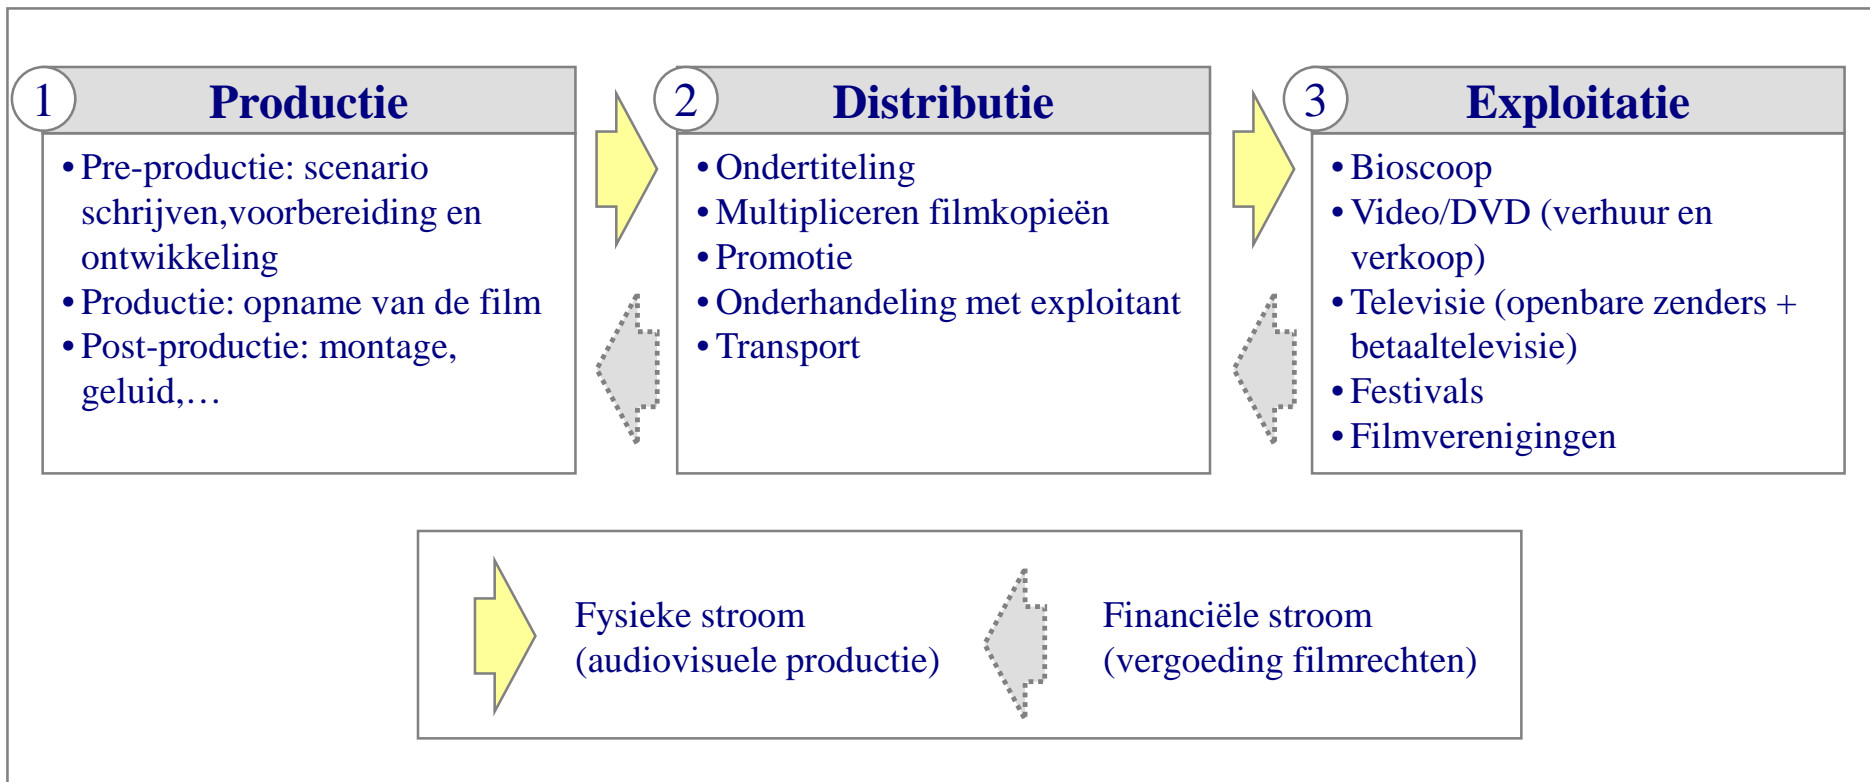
1 Productie

• Pre-productie: scenario schrijven,voorbereiding en ontwikkeling
• Productie: opname van de film
• Post-productie: montage, geluid,…

2 Distributie

• Ondertiteling
• Multipliceren filmkopieën
• Promotie
• Onderhandeling met exploitant
• Transport

3 Exploitatie

• Bioscoop
• Video/DVD (verhuur en verkoop)
• Televisie (openbare zenders + betaaltelevisie)
• Festivals
• Filmverenigingen

Fysieke stroom (audiovisuele productie)

Financiële stroom (vergoeding filmrechten)